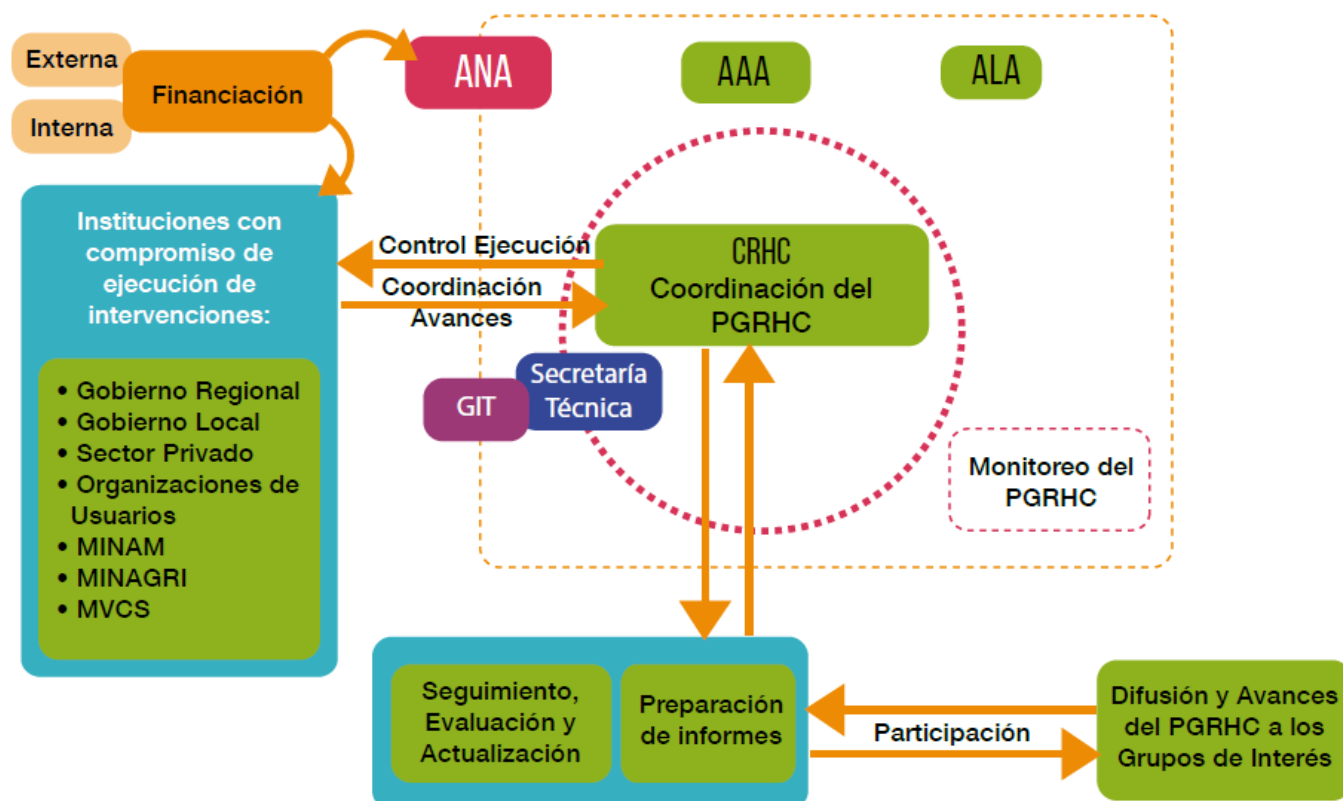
Externa

Interna

Financiación

ANA

AAA

ALA

Instituciones con compromiso de ejecución de intervenciones:

• Gobierno Regional
• Gobierno Local
• Sector Privado
• Organizaciones de Usuarios
• MINAM
• MINAGRI
• MVCS

Control Ejecución

Coordinación Avances

CRHC
Coordinación del PGRHC

GIT

Secretaría Técnica

Monitoreo del PGRHC

Seguimiento, Evaluación y Actualización

Preparación de informes

Participación

Difusión y Avances del PGRHC a los Grupos de Interés